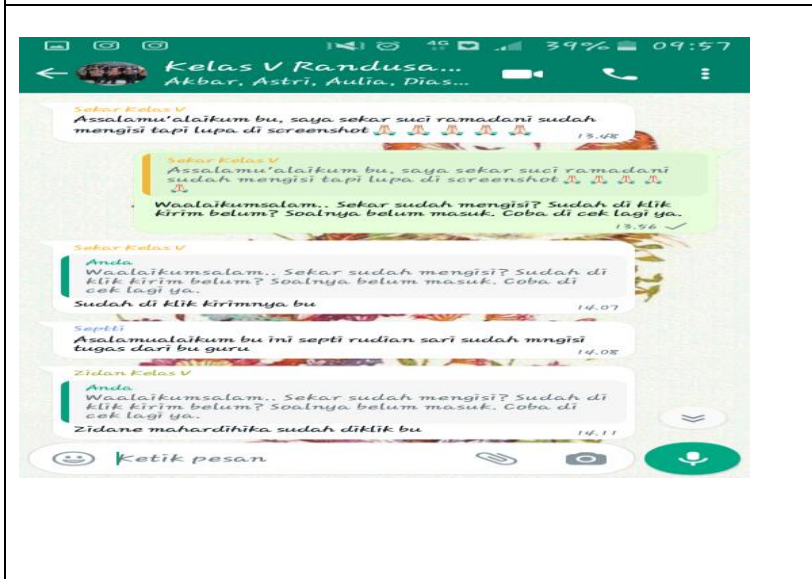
39% 09:57

Kelas V Randusa...
Akbar, Astri, Aulia, Dias...

Sekar Kelas V
Assalamu'alaikum bu, saya sekar suci ramadani sudah mengisi tapi lupa di screenshot 🙏 🙏 🙏 🙏 🙏
13.48

Sekar Kelas V
Assalamu'alaikum bu, saya sekar suci ramadani sudah mengisi tapi lupa di screenshot 🙏 🙏 🙏 🙏 🙏
Waalaikumsalam.. Sekar sudah mengisi? Sudah di klik kirim belum? Soalnya belum masuk. Coba di cek lagi ya.
13.56

Sekar Kelas V
Anda
Waalaikumsalam.. Sekar sudah mengisi? Sudah di klik kirim belum? Soalnya belum masuk. Coba di cek lagi ya.
Sudah di klik kirimnya bu
14.07

Septti
Asalamualaikum bu ini septi rudian sari sudah mngisi tugas dari bu guru
14.08

Zidan Kelas V
Anda
Waalaikumsalam.. Sekar sudah mengisi? Sudah di klik kirim belum? Soalnya belum masuk. Coba di cek lagi ya.
Zidane mahardihika sudah diklik bu
14.11

Ketik pesan